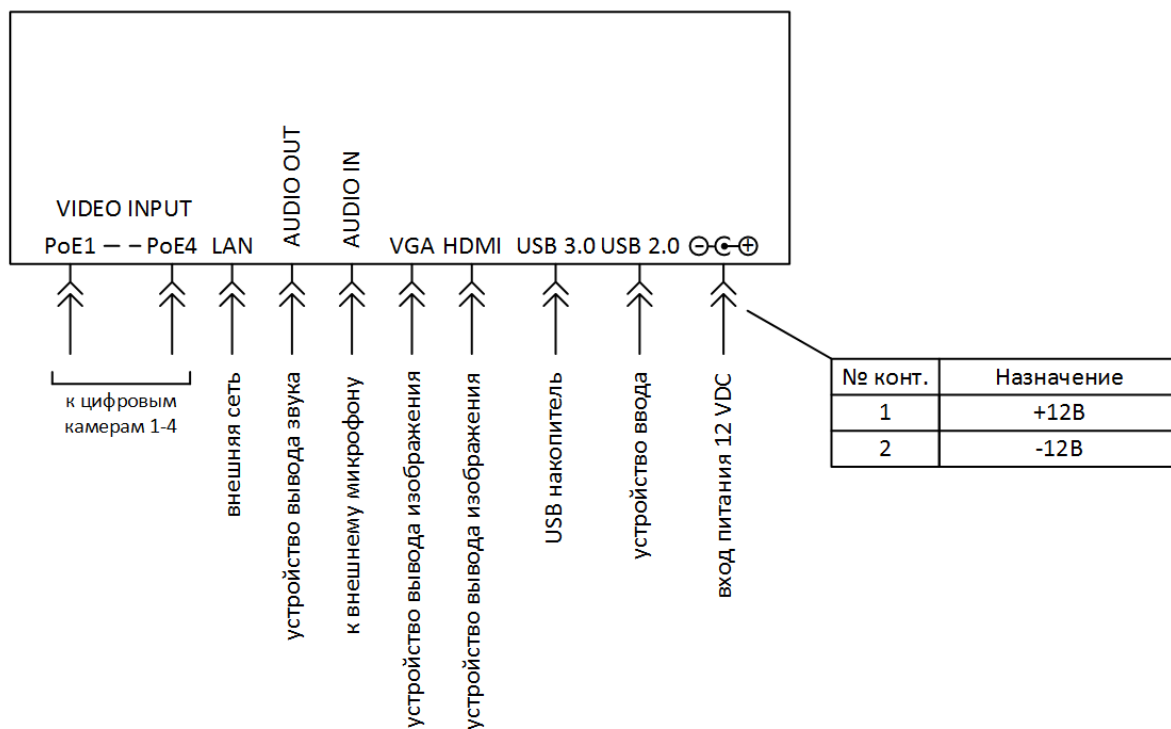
VIDEO INPUT
PoE1 — — PoE4 LAN AUDIO OUT AUDIO IN VGA HDMI USB 3.0 USB 2.0 ⊖-C-⊕

к цифровым камерам 1-4

внешняя сеть

устройство вывода звука

к внешнему микрофону

устройство вывода изображения

устройство вывода изображения

USB накопитель

устройство ввода

вход питания 12 VDC

| № конт. | Назначение |
|---|---|
| 1 | +12В |
| 2 | -12В |